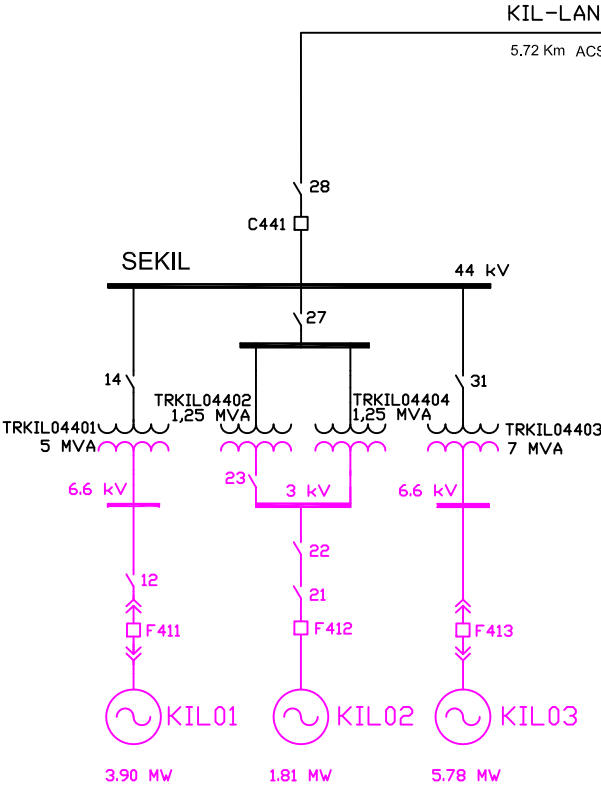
KIL-LAN

5.72 Km ACS

28

C441

SEKIL

44 kV

27

14

31

TRKIL04402
1,25 MVA

TRKIL04404
1,25 MVA

TRKIL04401
5 MVA

TRKIL04403
7 MVA

6.6 kV

23

3 kV

6.6 kV

22

12

21

F411

F412

F413

KIL01

KIL02

KIL03

3.90 MW

1.81 MW

5.78 MW